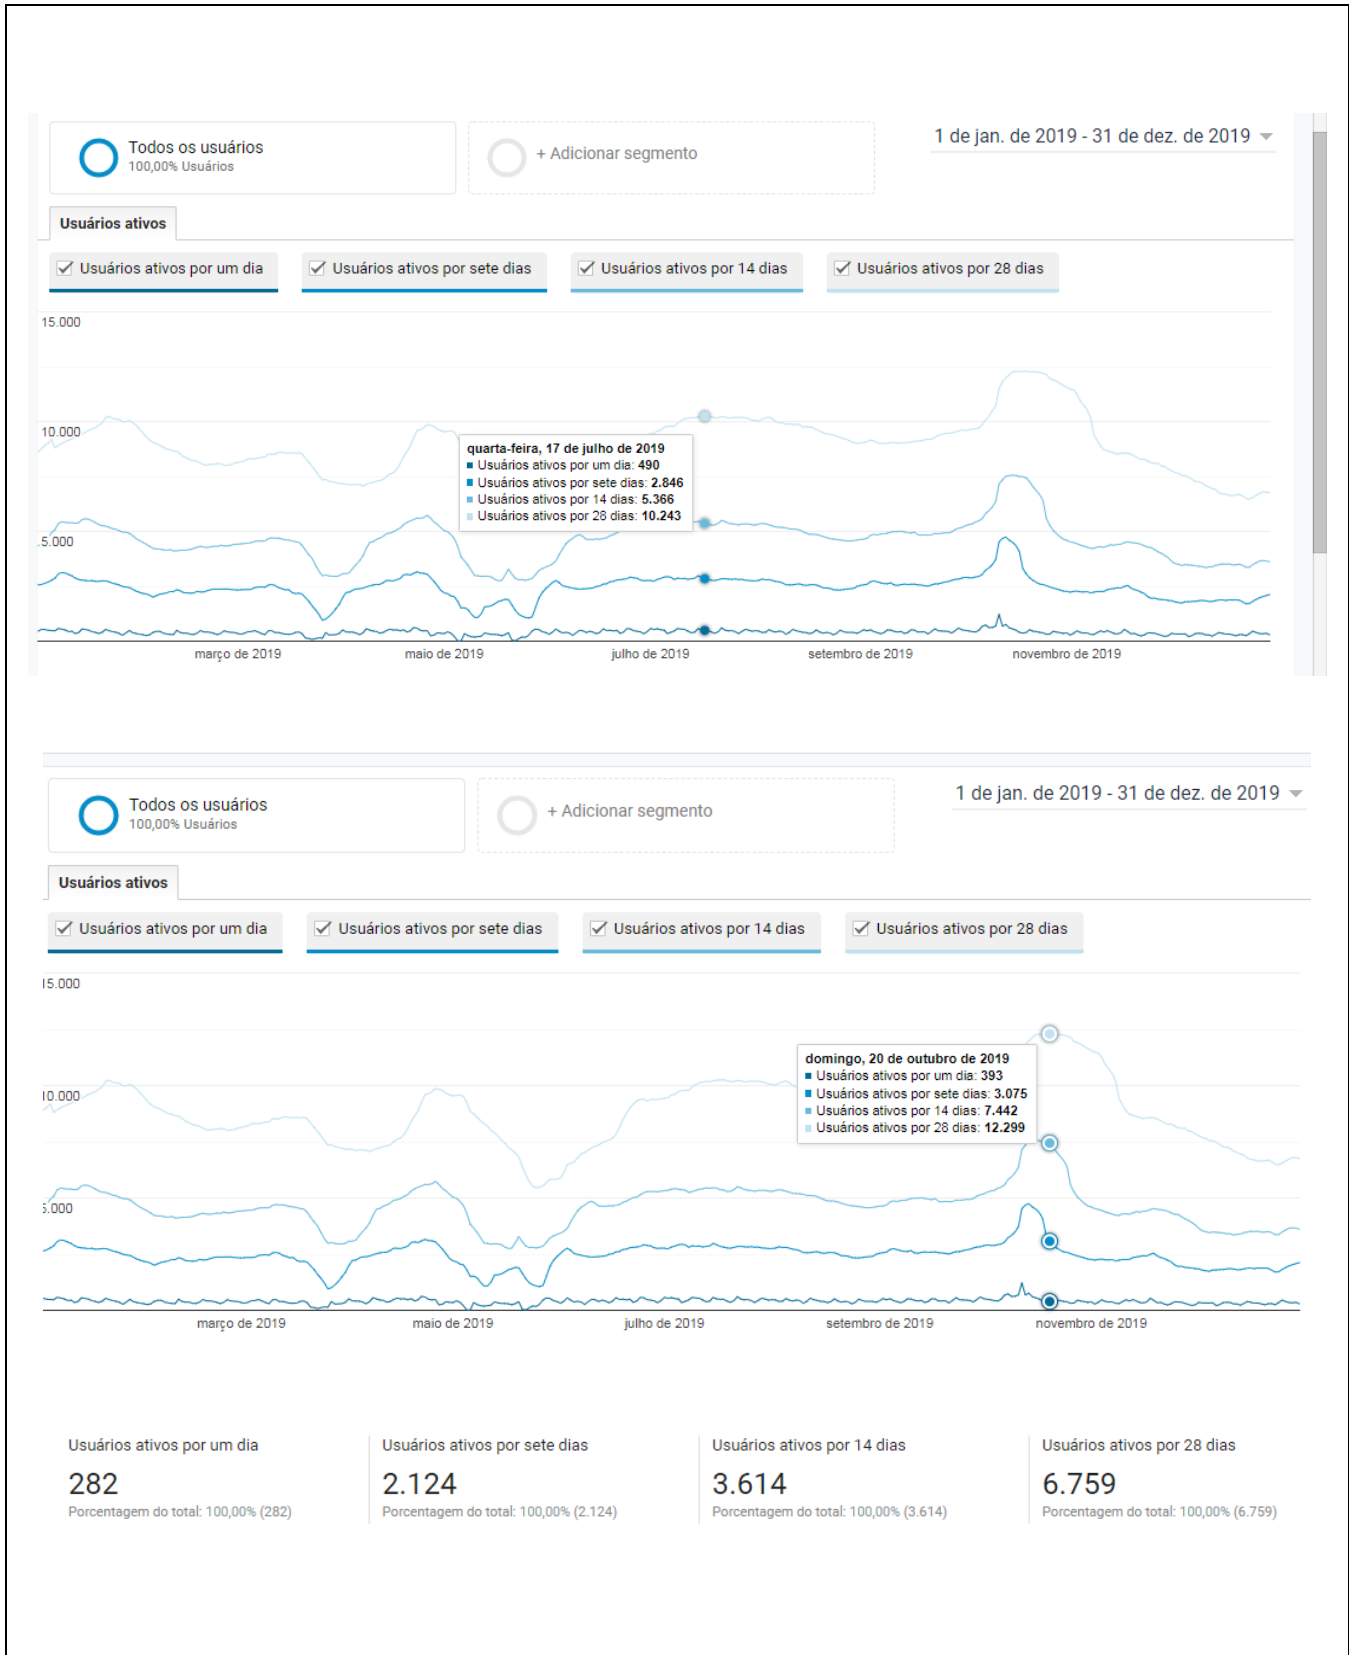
Todos os usuários
100,00% Usuários

+ Adicionar segmento

1 de jan. de 2019 - 31 de dez. de 2019

Usuários ativos

Usuários ativos por um dia | Usuários ativos por sete dias | Usuários ativos por 14 dias | Usuários ativos por 28 dias

15.000
10.000
5.000

quarta-feira, 17 de julho de 2019
Usuários ativos por um dia: 490
Usuários ativos por sete dias: 2.846
Usuários ativos por 14 dias: 5.366
Usuários ativos por 28 dias: 10.243

março de 2019 maio de 2019 julho de 2019 setembro de 2019 novembro de 2019

Todos os usuários
100,00% Usuários

+ Adicionar segmento

1 de jan. de 2019 - 31 de dez. de 2019

Usuários ativos

Usuários ativos por um dia | Usuários ativos por sete dias | Usuários ativos por 14 dias | Usuários ativos por 28 dias

15.000
10.000
5.000

domingo, 20 de outubro de 2019
Usuários ativos por um dia: 393
Usuários ativos por sete dias: 3.075
Usuários ativos por 14 dias: 7.442
Usuários ativos por 28 dias: 12.299

março de 2019 maio de 2019 julho de 2019 setembro de 2019 novembro de 2019

Usuários ativos por um dia
282
Porcentagem do total: 100,00% (282)

Usuários ativos por sete dias
2.124
Porcentagem do total: 100,00% (2.124)

Usuários ativos por 14 dias
3.614
Porcentagem do total: 100,00% (3.614)

Usuários ativos por 28 dias
6.759
Porcentagem do total: 100,00% (6.759)